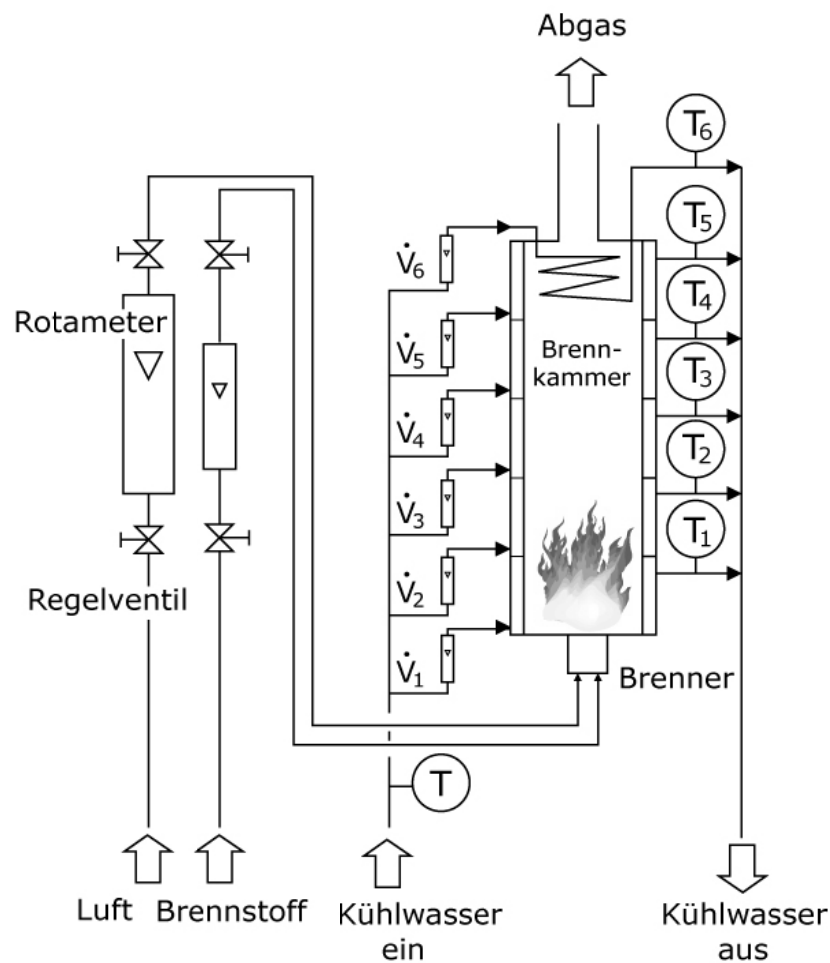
Abgas

Rotameter

Regelventil

$\dot{V}_6$
$\dot{V}_5$
$\dot{V}_4$
$\dot{V}_3$
$\dot{V}_2$
$\dot{V}_1$

Brennkammer

$T_6$
$T_5$
$T_4$
$T_3$
$T_2$
$T_1$

Brenner

T

Luft Brennstoff Kühlwasser ein Kühlwasser aus